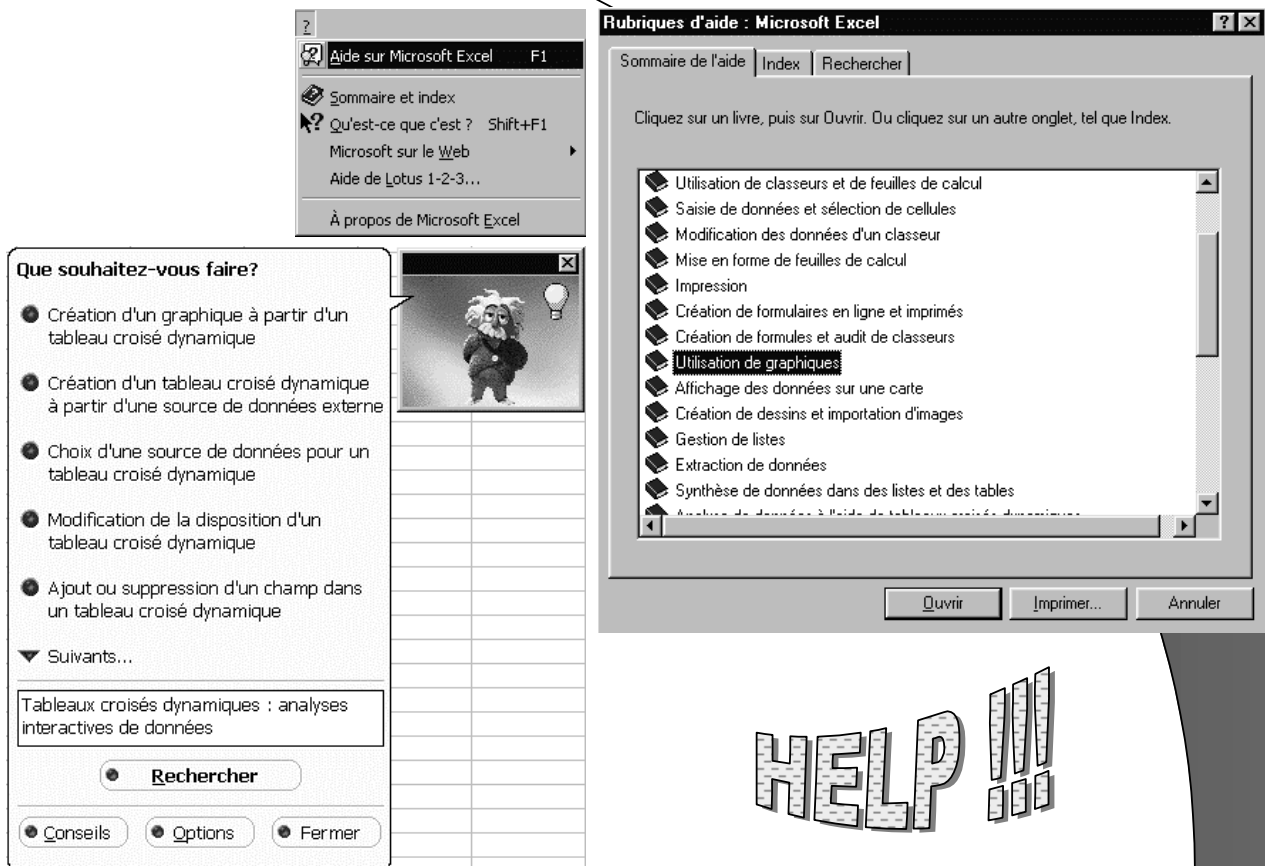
?
Aide sur Microsoft Excel F1
Sommaire et index
Qu'est-ce que c'est ? Shift+F1
Microsoft sur le Web
Aide de Lotus 1-2-3...
À propos de Microsoft Excel

Rubriques d'aide : Microsoft Excel
Sommaire de l'aide | Index | Rechercher
Cliquez sur un livre, puis sur Ouvrir. Ou cliquez sur un autre onglet, tel que Index.
Utilisation de classeurs et de feuilles de calcul
Saisie de données et sélection de cellules
Modification des données d'un classeur
Mise en forme de feuilles de calcul
Impression
Création de formulaires en ligne et imprimés
Création de formules et audit de classeurs
Utilisation de graphiques
Affichage des données sur une carte
Création de dessins et importation d'images
Gestion de listes
Extraction de données
Synthèse de données dans des listes et des tables
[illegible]
Ouvrir | Imprimer... | Annuler

Que souhaitez-vous faire?
Création d'un graphique à partir d'un tableau croisé dynamique
Création d'un tableau croisé dynamique à partir d'une source de données externe
Choix d'une source de données pour un tableau croisé dynamique
Modification de la disposition d'un tableau croisé dynamique
Ajout ou suppression d'un champ dans un tableau croisé dynamique
Suivants...
Tableaux croisés dynamiques : analyses interactives de données
Rechercher
Conseils | Options | Fermer

HELP !!!